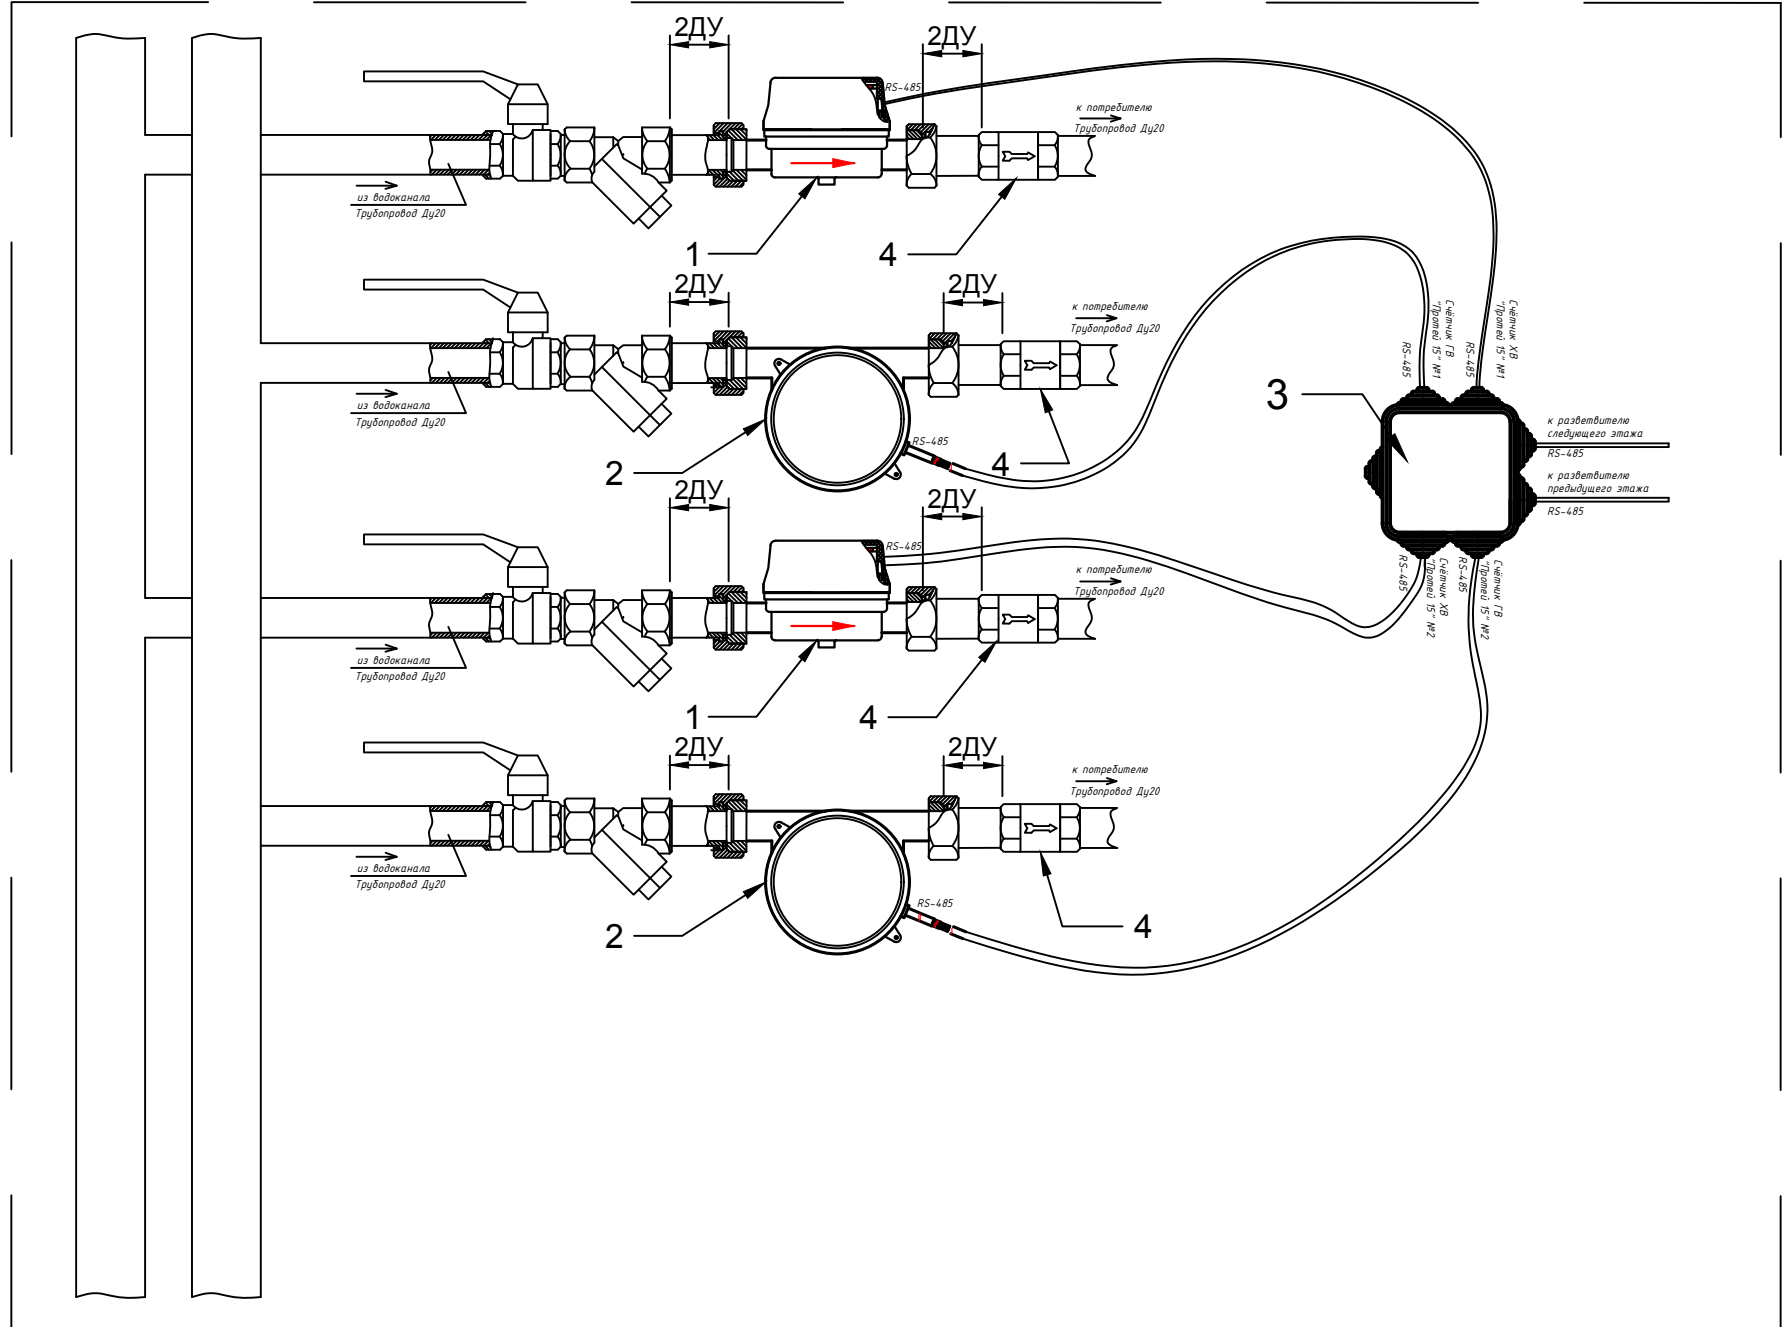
2ДУ
2ДУ
RS-485
к потребителю
Трубопровод Ду20
из водоканала
Трубопровод Ду20
1
4
2ДУ
2ДУ
к потребителю
Трубопровод Ду20
из водоканала
Трубопровод Ду20
RS-485
2
4
Счётчик ГВ "Протей 15" №1
RS-485
Счётчик ХВ "Протей 15" №1
RS-485
3
к разветвителю следующего этажа
RS-485
к разветвителю предыдущего этажа
RS-485
2ДУ
2ДУ
RS-485
к потребителю
Трубопровод Ду20
из водоканала
Трубопровод Ду20
RS-485
Счётчик ХВ "Протей 15" №2
RS-485
Счётчик ГВ "Протей 15" №2
1
4
2ДУ
2ДУ
к потребителю
Трубопровод Ду20
из водоканала
Трубопровод Ду20
RS-485
2
4